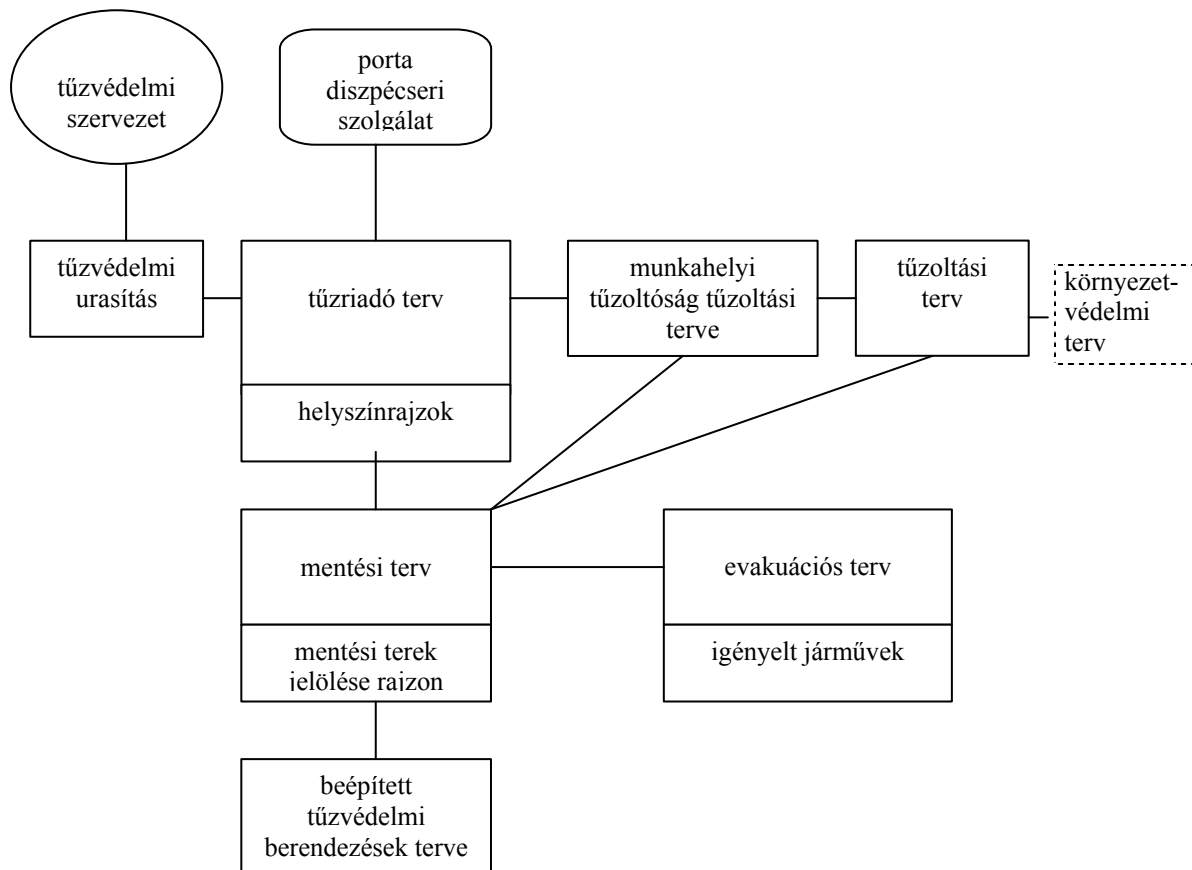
tűzvédelmi szervezet

porta diszpécseri szolgálat

tűzvédelmi urasítás

tűzriadó terv

helyszínrajzok

munkahelyi tűzoltóság tűzoltási terve

tűzoltási terv

környezetvédelmi terv

mentési terv

mentési terek jelölése rajzon

evakuációs terv

igényelt járművek

beépített tűzvédelmi berendezések terve